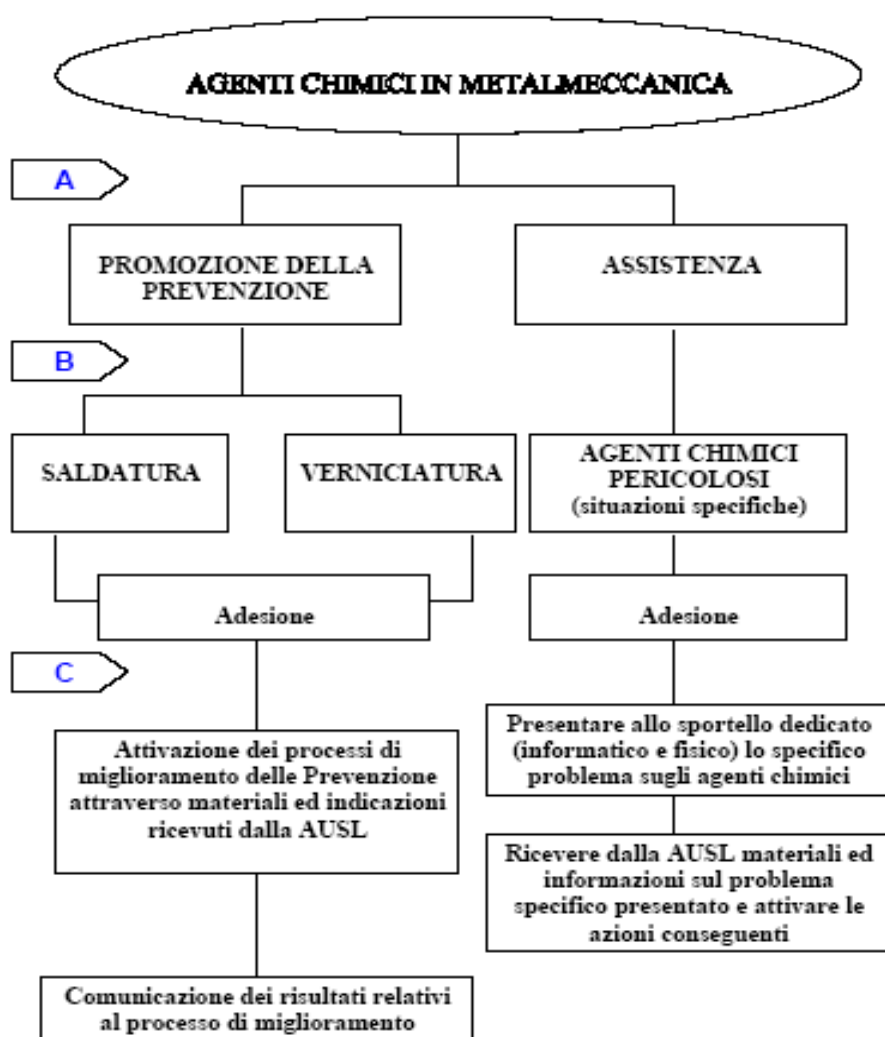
AGENTI CHIMICI IN METALMECCANICA

A

PROMOZIONE DELLA PREVENZIONE

ASSISTENZA

B

SALDATURA

VERNICIATURA

AGENTI CHIMICI PERICOLOSI (situazioni specifiche)

Adesione

Adesione

C

Attivazione dei processi di miglioramento delle Prevenzione attraverso materiali ed indicazioni ricevuti dalla AUSL

Presentare allo sportello dedicato (informatico e fisico) lo specifico problema sugli agenti chimici

Ricevere dalla AUSL materiali ed informazioni sul problema specifico presentato e attivare le azioni conseguenti

Comunicazione dei risultati relativi al processo di miglioramento